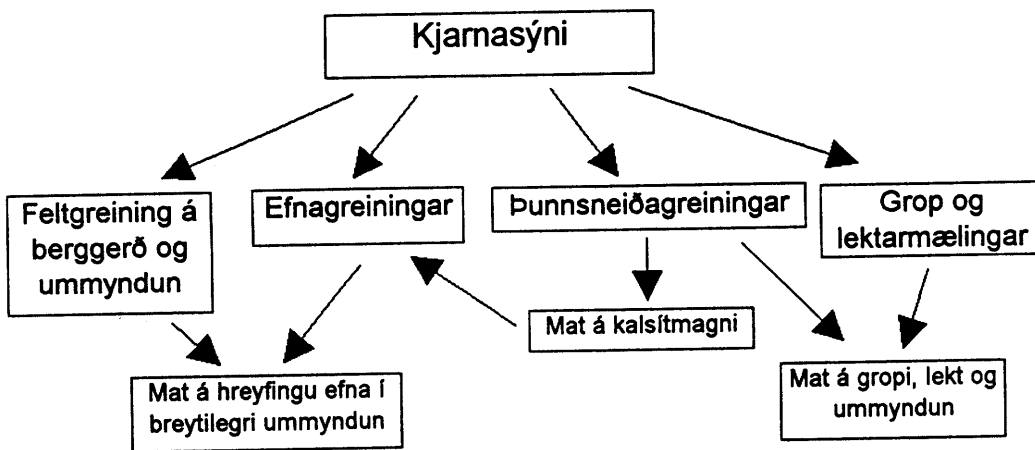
Kjarnasýni

Feltgreining á berggerð og ummyndun

Efnagreiningar

Þunnsneiðagreiningar

Grop og lektarmælingar

Mat á kalsítmagni

Mat á hreyfingu efna í breytilegri ummyndun

Mat á gropi, lekt og ummyndun